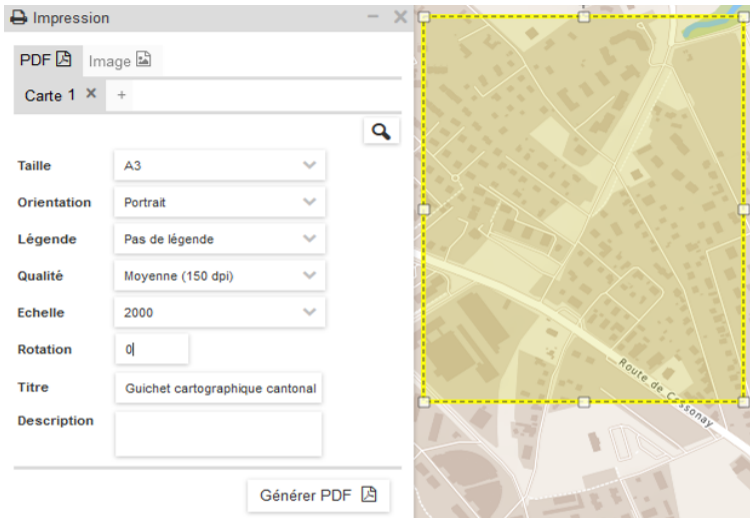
Impression

PDF Image

Carte 1 ×  +

Taille A3

Orientation Portrait

Légende Pas de légende

Qualité Moyenne (150 dpi)

Echelle 2000

Rotation 0

Titre Guichet cartographique cantonal

Description

Générer PDF

Route de Cossonay